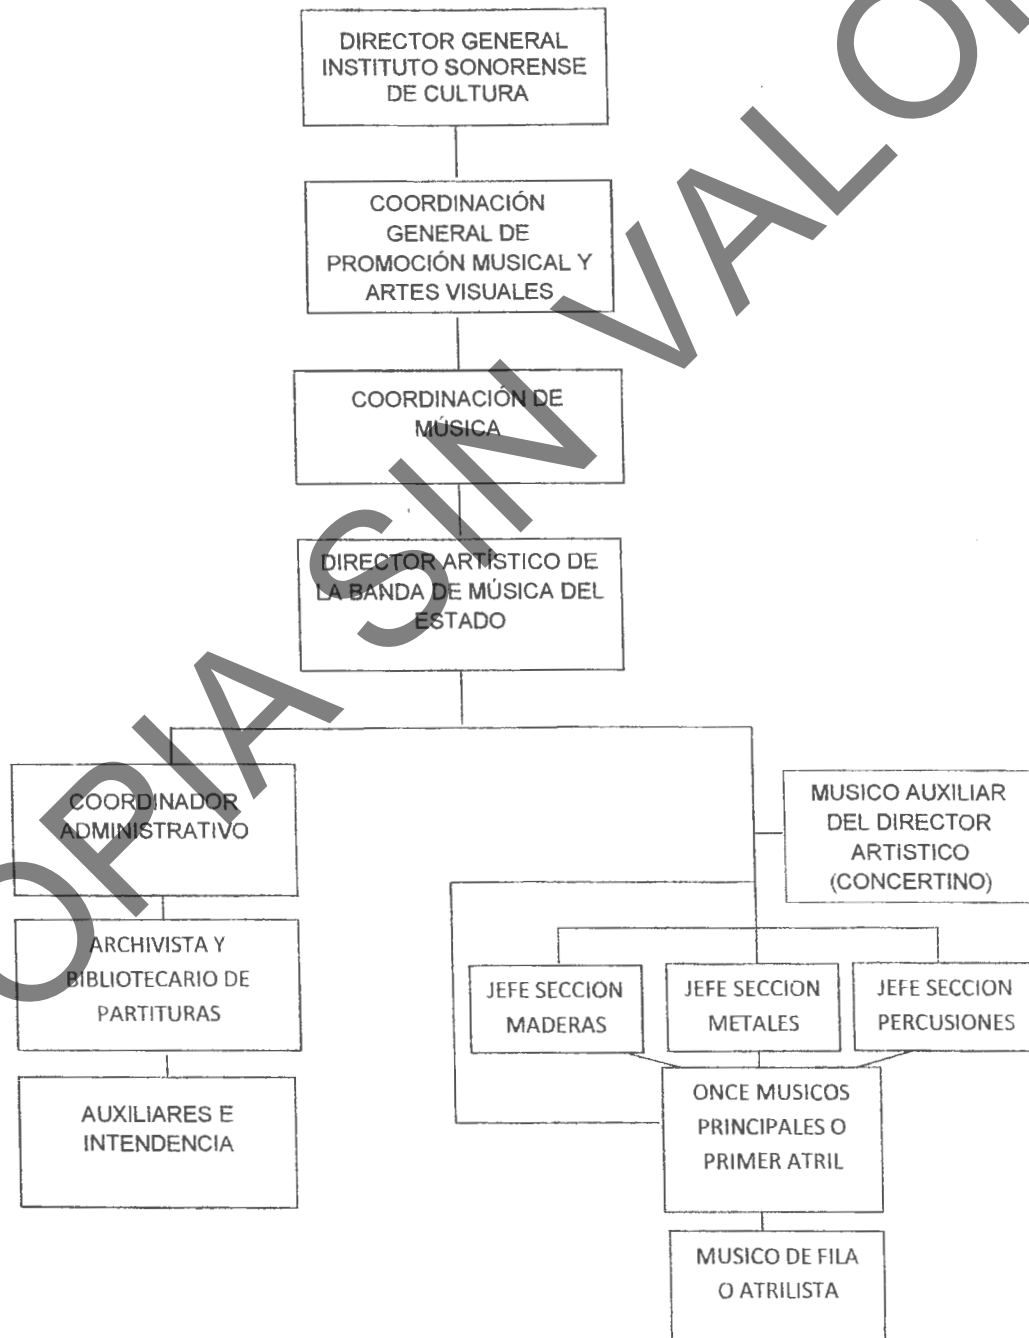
DIRECTOR GENERAL INSTITUTO SONORENSE DE CULTURA

COORDINACIÓN GENERAL DE PROMOCIÓN MUSICAL Y ARTES VISUALES

COORDINACIÓN DE MÚSICA

DIRECTOR ARTÍSTICO DE LA BANDA DE MÚSICA DEL ESTADO

COORDINADOR ADMINISTRATIVO

ARCHIVISTA Y BIBLIOTECARIO DE PARTITURAS

AUXILIARES E INTENDENCIA

MUSICO AUXILIAR DEL DIRECTOR ARTISTICO (CONCERTINO)

JEFE SECCION MADERAS

JEFE SECCION METALES

JEFE SECCION PERCUSIONES

ONCE MUSICOS PRINCIPALES O PRIMER ATRIL

MUSICO DE FILA O ATRILISTA

COPIA SIN VALOR